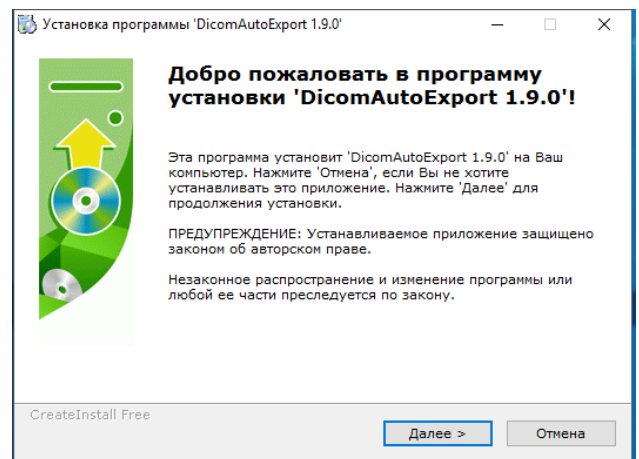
Установка программы 'DicomAutoExport 1.9.0'

Добро пожаловать в программу установки 'DicomAutoExport 1.9.0'!

Эта программа установит 'DicomAutoExport 1.9.0' на Ваш компьютер. Нажмите 'Отмена', если Вы не хотите устанавливать это приложение. Нажмите 'Далее' для продолжения установки.

ПРЕДУПРЕЖДЕНИЕ: Устанавливаемое приложение защищено законом об авторском праве.

Незаконное распространение и изменение программы или любой ее части преследуется по закону.

CreateInstall Free

Далее >

Отмена